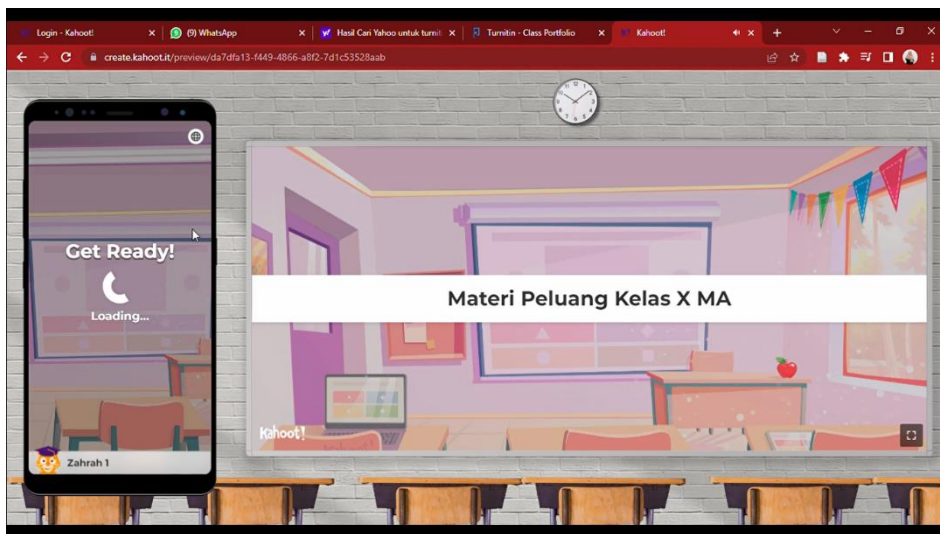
Login - Kahoot!
(9) WhatsApp
Hasil Cari Yahoo untuk turnit
Turnitin - Class Portfolio
Kahoot!
create.kahoot.it/preview/da7dfa13-f449-4866-a8f2-7d1c53528aab

Get Ready!
Loading...
Zahrah 1

Materi Peluang Kelas X MA
Kahoot!